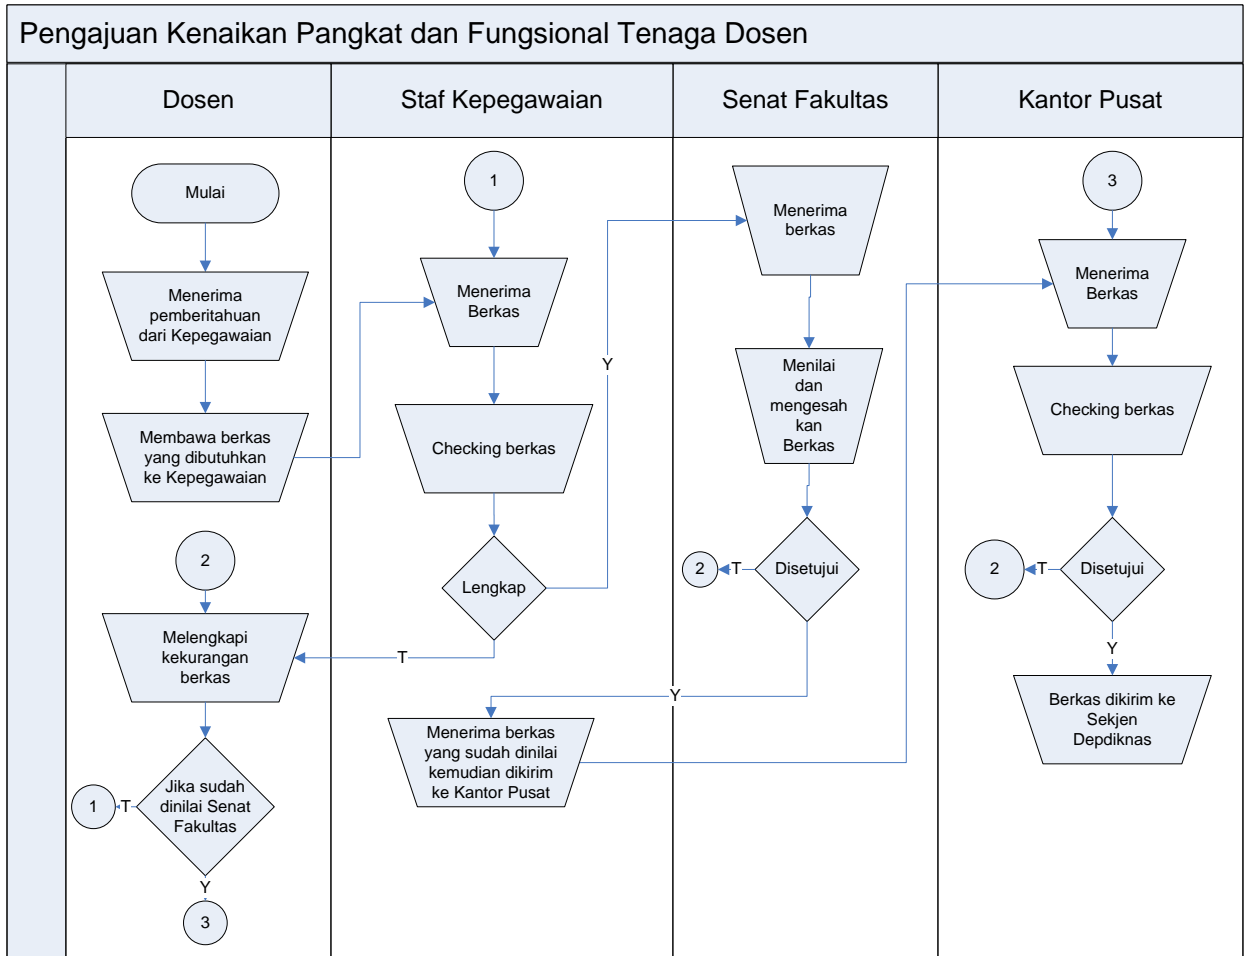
Pengajuan Kenaikan Pangkat dan Fungsional Tenaga Dosen

Dosen

Staf Kepegawaian

Senat Fakultas

Kantor Pusat

Mulai

Menerima pemberitahuan dari Kepegawaian

Membawa berkas yang dibutuhkan ke Kepegawaian

2

Melengkapi kekurangan berkas

Jika sudah dinilai Senat Fakultas

1

T

Y

3

1

Menerima Berkas

Checking berkas

Lengkap

Y

T

Menerima berkas yang sudah dinilai kemudian dikirim ke Kantor Pusat

Menerima berkas

Menilai dan mengesah kan Berkas

Disetujui

2

T

Y

3

Menerima Berkas

Checking berkas

Disetujui

2

T

Y

Berkas dikirim ke Sekjen Depdiknas